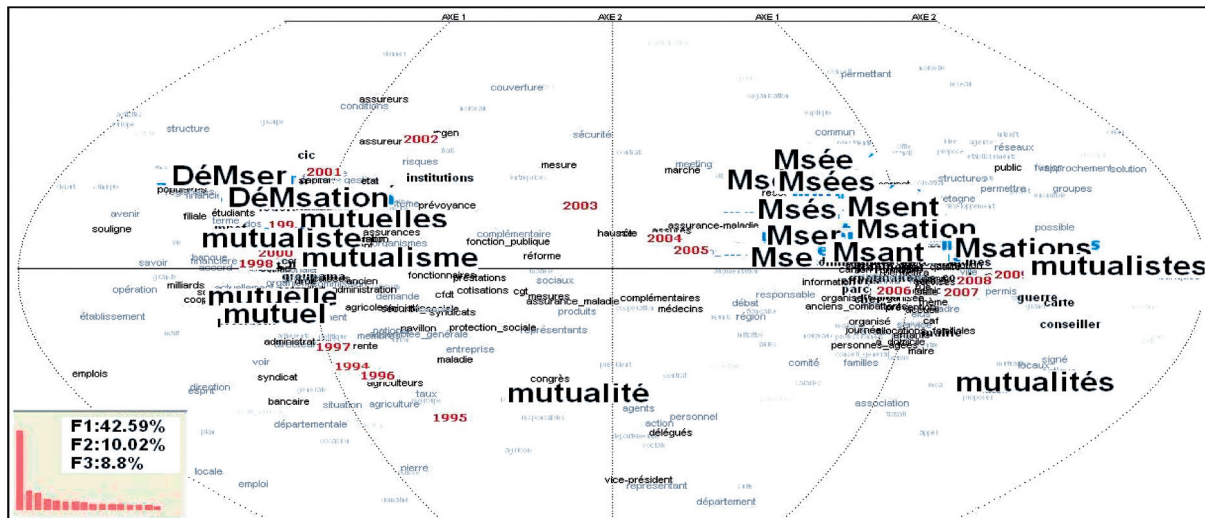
AXE 1
AXE 2
AXE 1
AXE 2

couverture
permettant
assureurs
conditions
structure
sécurité
commun
réseaux
assureur 2002
rgen
risques
mesure
meeting
Msée
public
fusion
rapprochement
solution
cic
2001
institutions
marché
Ms
Msées
structures
groupes
DéMser
état
permettre
populaires
DéMsation
2003
étagne
avenir
filiale
étudiants
prévoyance
Msés
Msent
possible
souligne
mutuelles
complémentaire
assurance_maladie
mutualiste
assurances
hausse
2004
Msation
fonction_publique
Mser
savoir
banque
1998
2000
mutualisme
réforme
2005
Mse
Msant
Msations
mutualistes
accord
fonctionnaires
2009
opération
milliards
groupama
ancien
administration
sociaux
information
2006
2007
2008
mutuelle
prestations
cotisations
cgt
complémentaires
responsable
guerre
carte
coop
demande
cfdt
mesures
assurance_maladie
débat
parc
établissement
mutuel
agricoles
syndicats
médecins
région
anciens_combattants
conseiller
produits
organisé
administrat
pavillon
protection_sociale
représentants
familles
1997
rente
entreprise
caf
emplois
1994
maladie
maire
voir
1996
comité
signé
syndicat
agriculteurs
congrès
mutualité
personnes_âgées
locaux
direction
bancaire
situation
agriculture
taux
familles
mutualités
esprit
agents
association
départementale
1995
personnel
action
délégués
F1:42.59%
F2:10.02%
F3:8.8%
locale
pierre
emploi
vice-président
représentant
département